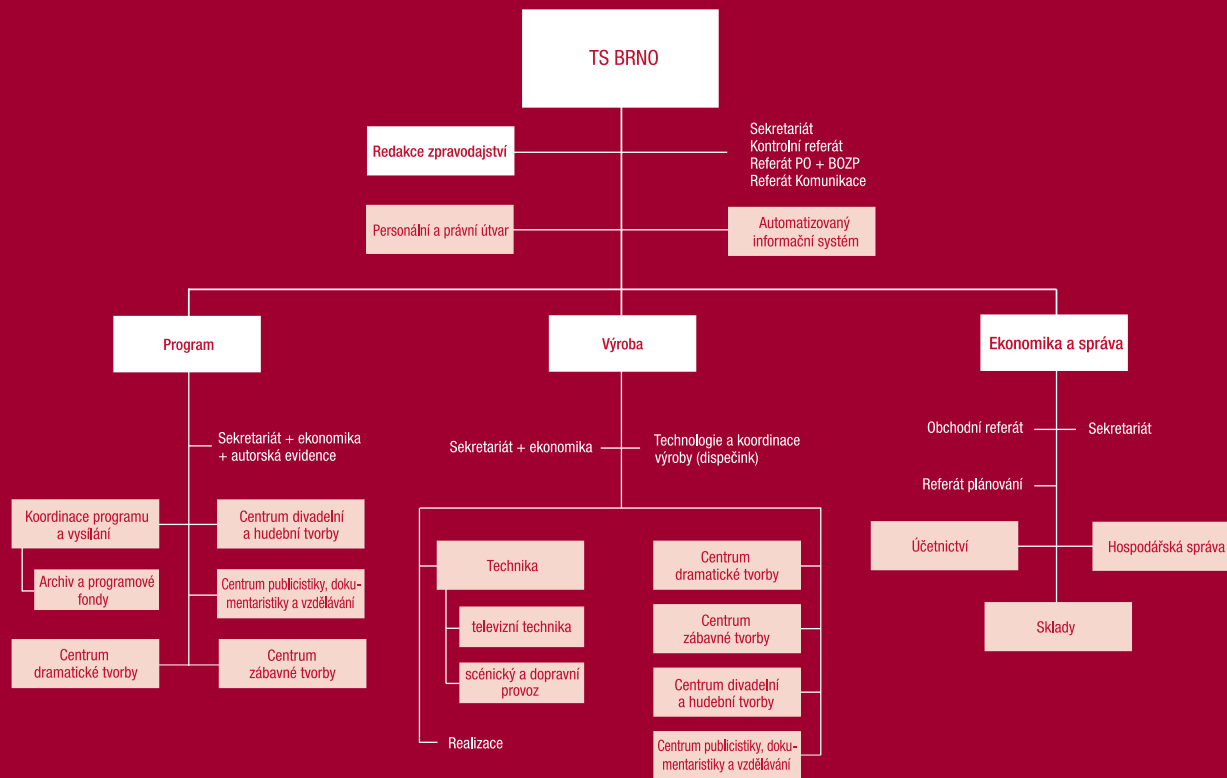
TS BRNO

Redakce zpravodajství

Sekretariát
Kontrolní referát
Referát PO + BOZP
Referát Komunikace

Personální a právní útvar

Automatizovaný informační systém

Program

Sekretariát + ekonomika + autorská evidence

Koordinace programu a vysílání

Archiv a programové fondy

Centrum dramatické tvorby

Centrum divadelní a hudební tvorby

Centrum publicistiky, dokumentaristiky a vzdělávání

Centrum zábavné tvorby

Výroba

Sekretariát + ekonomika

Technologie a koordinace výroby (dispečink)

Technika

televizní technika

scénický a dopravní provoz

Realizace

Centrum dramatické tvorby

Centrum zábavné tvorby

Centrum divadelní a hudební tvorby

Centrum publicistiky, dokumentaristiky a vzdělávání

Ekonomika a správa

Obchodní referát

Sekretariát

Referát plánování

Účetnictví

Hospodářská správa

Sklady